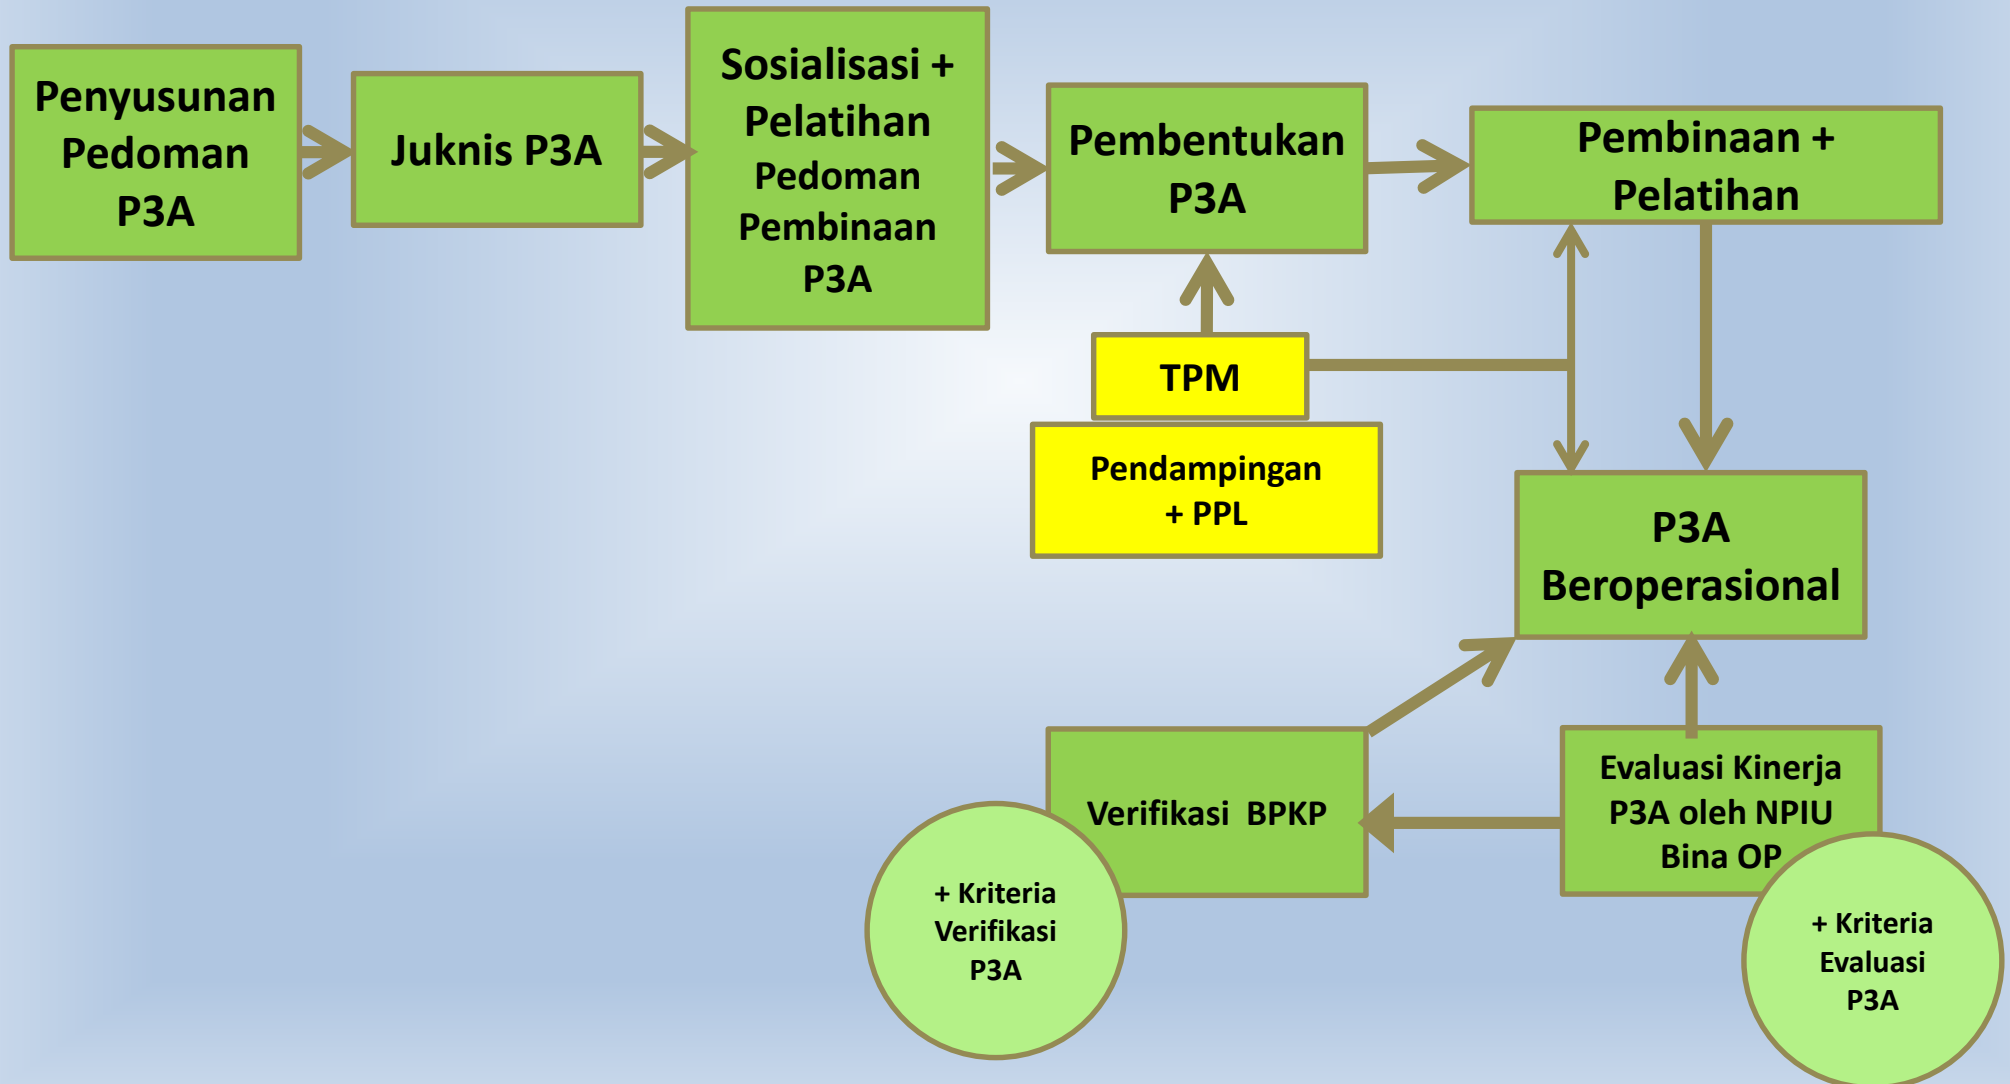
Penyusunan Pedoman P3A

Juknis P3A

Sosialisasi + Pelatihan Pedoman Pembinaan P3A

Pembentukan P3A

Pembinaan + Pelatihan

TPM

Pendampingan + PPL

P3A Beroperasional

Verifikasi BPKP

Evaluasi Kinerja P3A oleh NPIU Bina OP

+ Kriteria Verifikasi P3A

+ Kriteria Evaluasi P3A